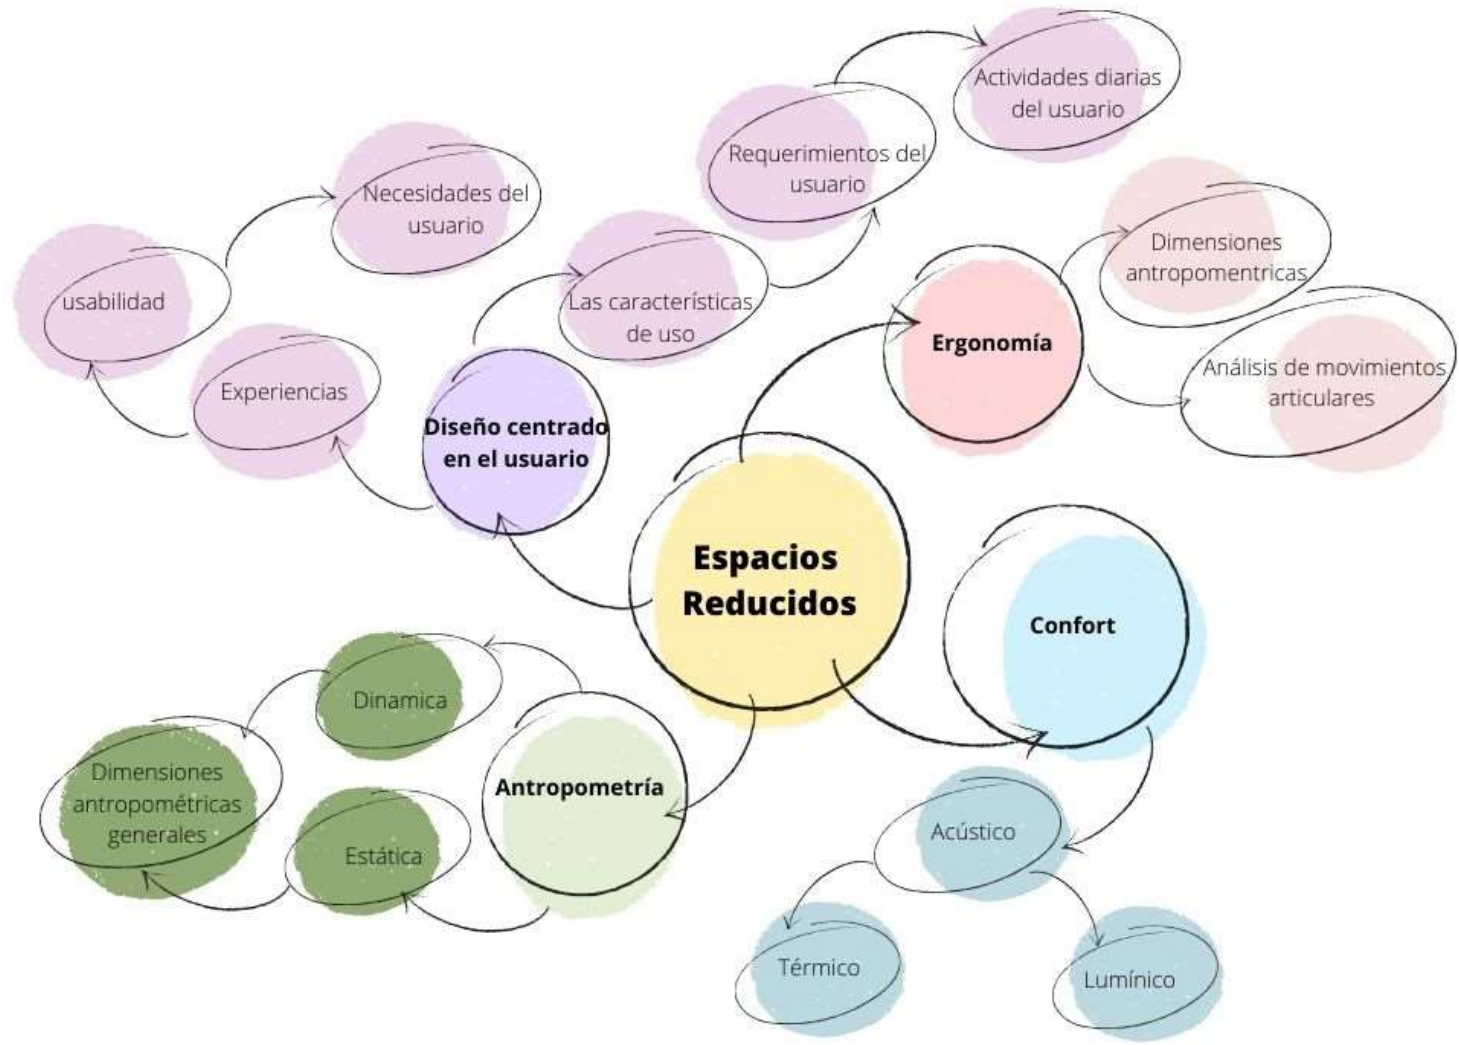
Actividades diarias del usuario

Requerimientos del usuario

Necesidades del usuario

Dimensiones antropomentricas

usabilidad

Las características de uso

Ergonomía

Análisis de movimientos articulares

Experiencias

Diseño centrado en el usuario

Espacios Reducidos

Confort

Dinamica

Dimensiones antropométricas generales

Antropometría

Estática

Acústico

Térmico

Lumínico